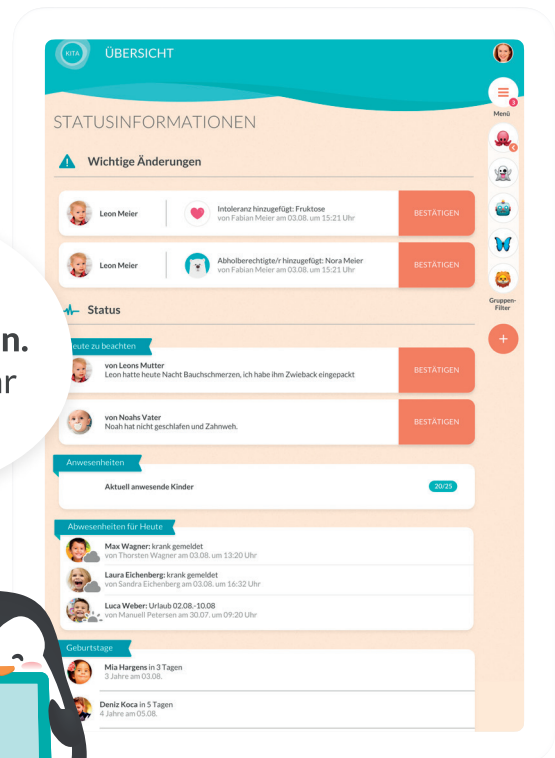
KITA ÜBERSICHT

Menü

STATUSINFORMATIONEN

Wichtige Änderungen

Leon Meier

Intoleranz hinzugefügt: Fruktose
von Fabian Meier am 03.08. um 15:21 Uhr

BESTÄTIGEN

Leon Meier

Abholberechtigte/r hinzugefügt: Nora Meier
von Fabian Meier am 03.08. um 15:21 Uhr

BESTÄTIGEN

Gruppen-Filter

n.
r

Status

Heute zu beachten

von Leons Mutter
Leon hatte heute Nacht Bauchschmerzen, ich habe ihm Zwieback eingepackt

BESTÄTIGEN

von Noahs Vater
Noah hat nicht geschlafen und Zahnweh.

BESTÄTIGEN

Anwesenheiten

Aktuell anwesende Kinder

20/25

Abwesenheiten für Heute

Max Wagner: krank gemeldet
von Thorsten Wagner am 03.08. um 13:20 Uhr

Laura Eichenberg: krank gemeldet
von Sandra Eichenberg am 03.08. um 16:32 Uhr

Luca Weber: Urlaub 02.08.-10.08
von Manuell Petersen am 30.07. um 09:20 Uhr

Geburtstage

Mia Hargens in 3 Tagen
3 Jahre am 03.08.

Deniz Koca in 5 Tagen
4 Jahre am 05.08.